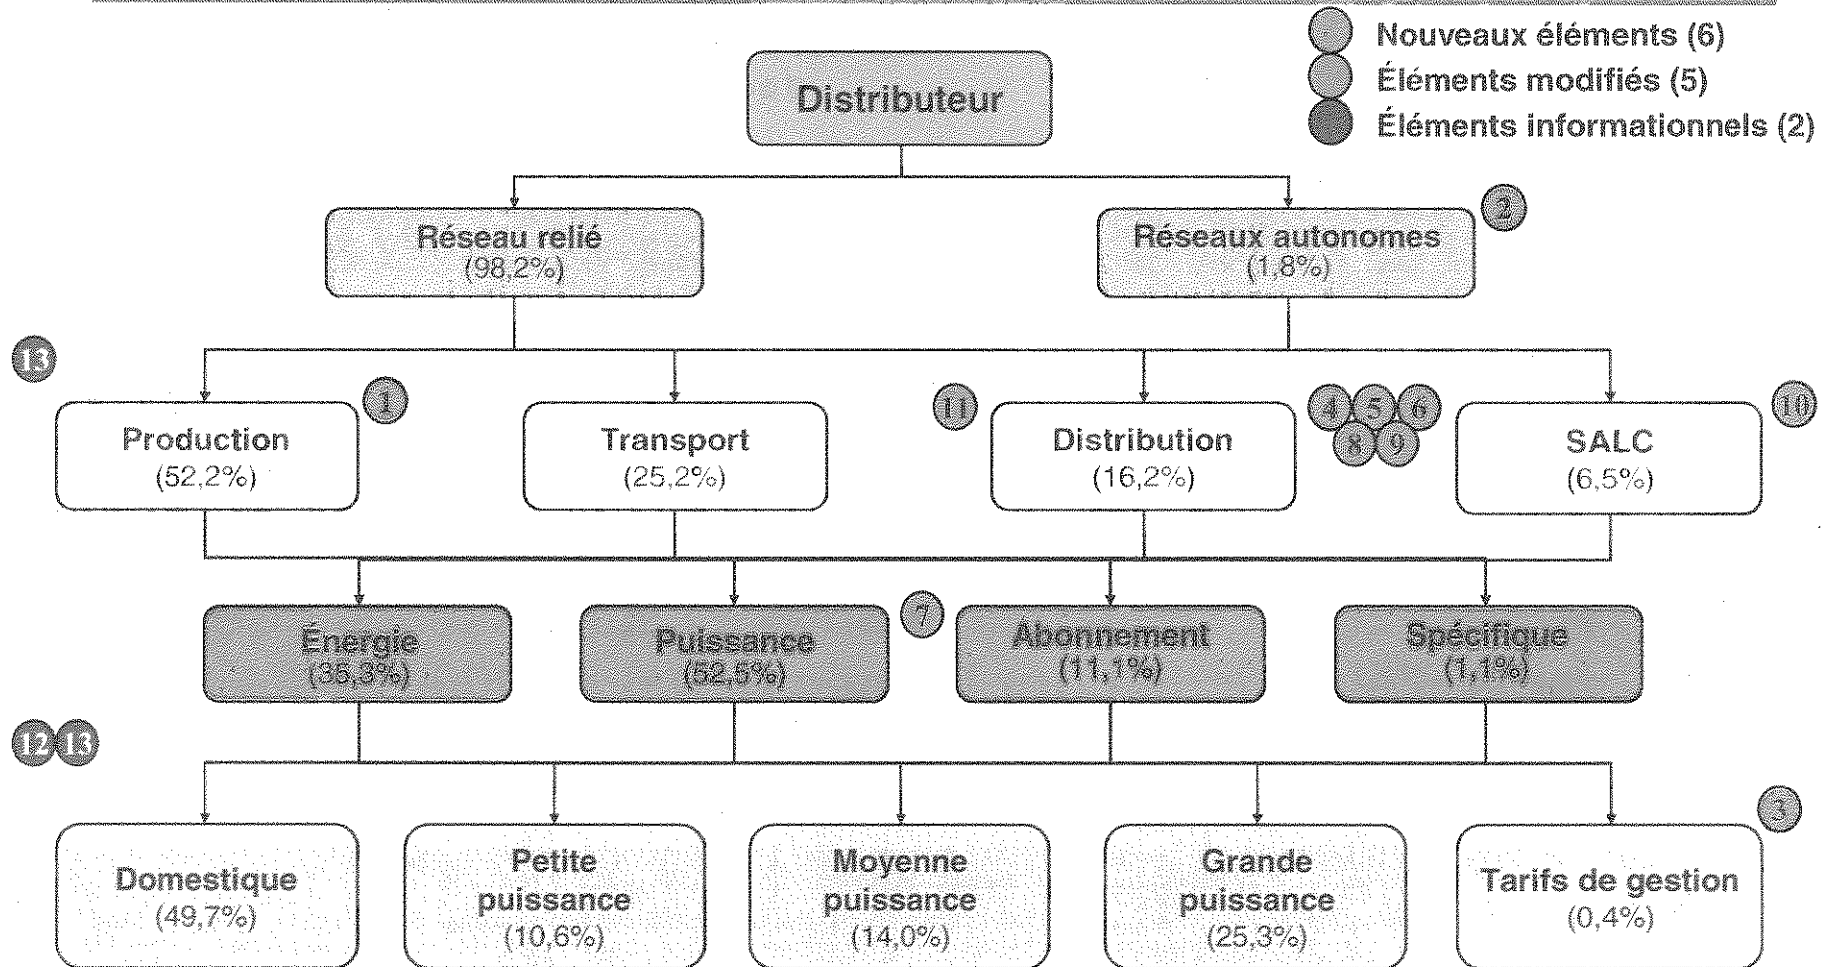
Nouveaux éléments (6)
Éléments modifiés (5)
Éléments informationnels (2)

Distributeur

Réseau relié
(98,2%)

Réseaux autonomes
(1,8%)

2

13

Production
(52,2%)

1

Transport
(25,2%)

11

Distribution
(16,2%)

4 5 6 8 9

SALC
(6,5%)

10

Énergie
(35,3%)

Puissance
(52,5%)

7

Abonnement
(11,1%)

Spécifique
(1,1%)

12 13

Domestique
(49,7%)

Petite puissance
(10,6%)

Moyenne puissance
(14,0%)

Grande puissance
(25,3%)

Tarifs de gestion
(0,4%)

3